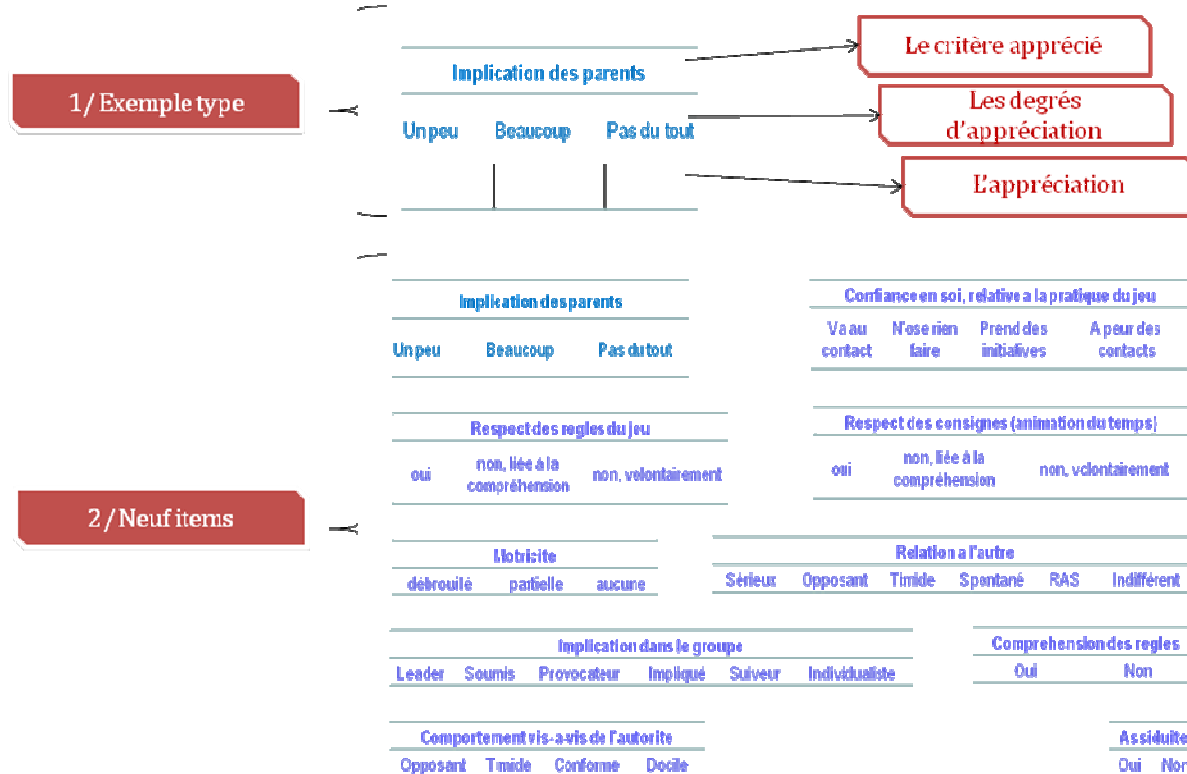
1/ Exemple type

Implication des parents

Un peu | Beaucoup | Pas du tout

Le critère apprécié

Les degrés d'appréciation

L'appréciation

2/ Neuf items

Implication des parents

| Un peu | Beaucoup | Pas du tout |
|---|---|---|

Confiance en soi, relative a la pratique du jeu

| Va au contact | N'ose rien faire | Prend des initiatives | A peur des contacts |
|---|---|---|---|

Respect des regles du jeu

| oui | non, liée à la compréhension | non, volontairement |
|---|---|---|

Respect des consignes (animation du temps)

| oui | non, liée à la compréhension | non, volontairement |
|---|---|---|

Motricite

| débrouillé | partielle | aucune |
|---|---|---|

Relation a l'autre

| Sérieux | Opposant | Timide | Spontané | RAS | Indifférent |
|---|---|---|---|---|---|

Implication dans le groupe

| Leader | Soumis | Provocateur | Impliqué | Suiveur | Individualiste |
|---|---|---|---|---|---|

Comprehension des regles

| Oui | Non |
|---|---|

Comportement vis-a-vis de l'autorite

| Opposant | Timide | Conforme | Docile |
|---|---|---|---|

Assiduite

| Oui | Nor |
|---|---|